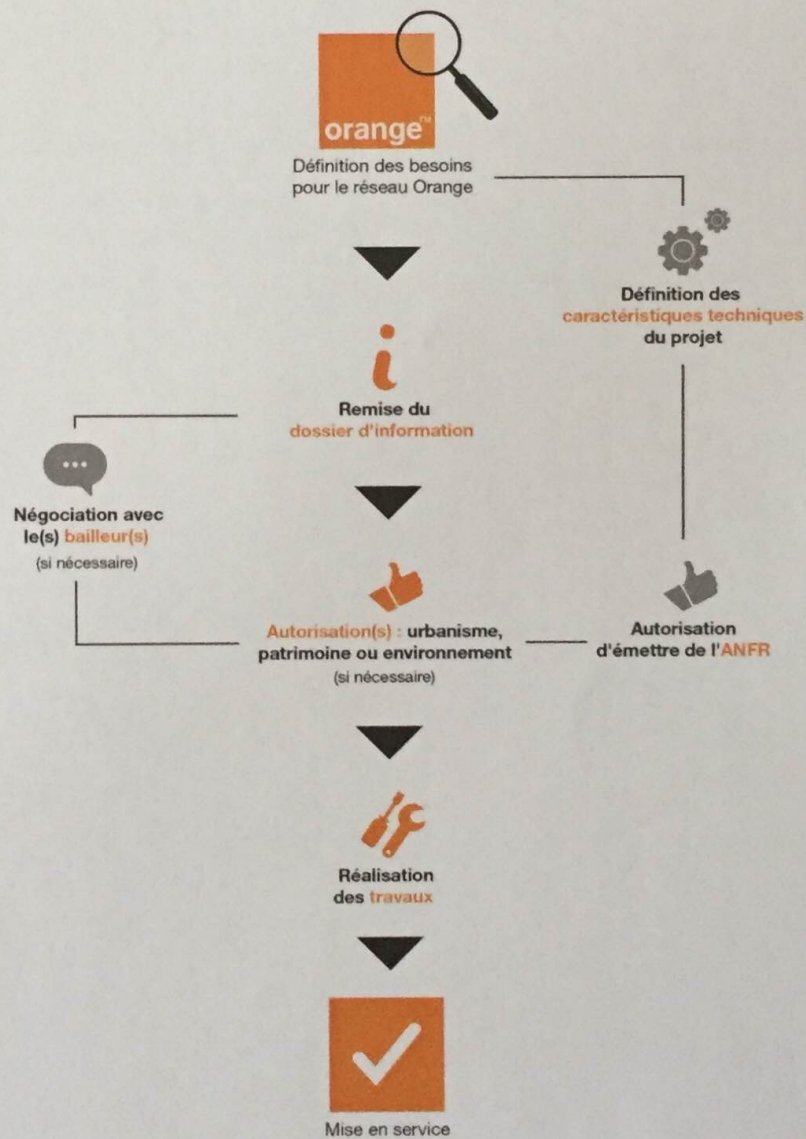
orange™

Définition des besoins pour le réseau Orange

Définition des caractéristiques techniques du projet

i

Remise du dossier d'information

Négociation avec le(s) bailleur(s)
(si nécessaire)

Autorisation(s) : urbanisme, patrimoine ou environnement
(si nécessaire)

Autorisation d'émettre de l'ANFR

Réalisation des travaux

Mise en service